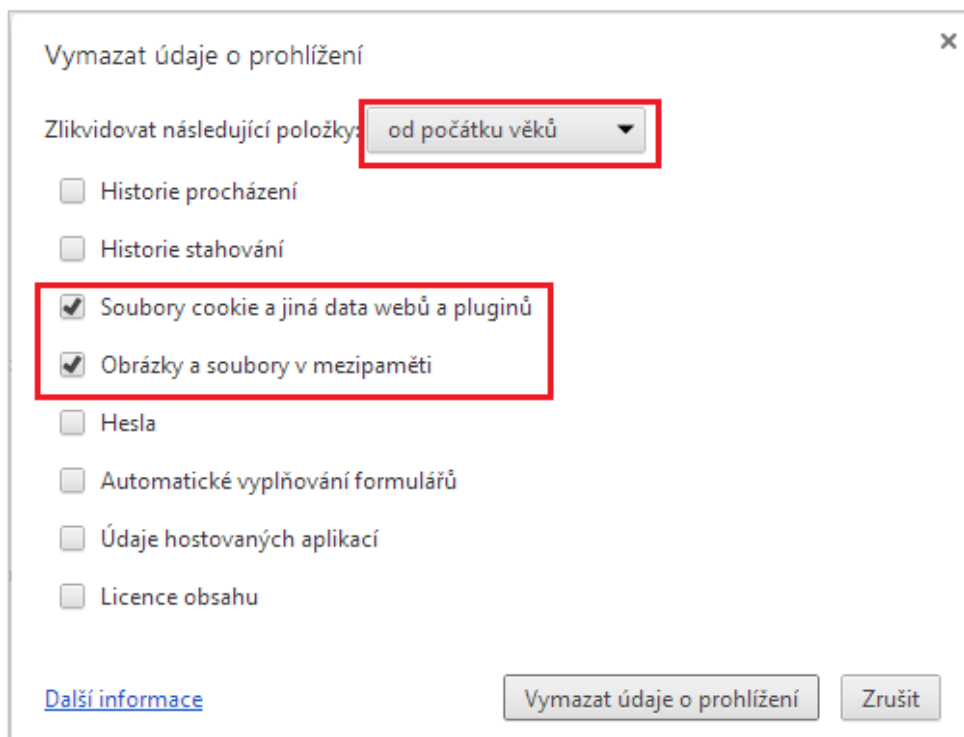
Vymazat údaje o prohlížení

×

Zlikvidovat následující položky: od počátku věků

Historie procházení

Historie stahování

Soubory cookie a jiná data webů a pluginů

Obrázky a soubory v mezipaměti

Hesla

Automatické vyplňování formulářů

Údaje hostovaných aplikací

Licence obsahu

Další informace

Vymazat údaje o prohlížení

Zrušit